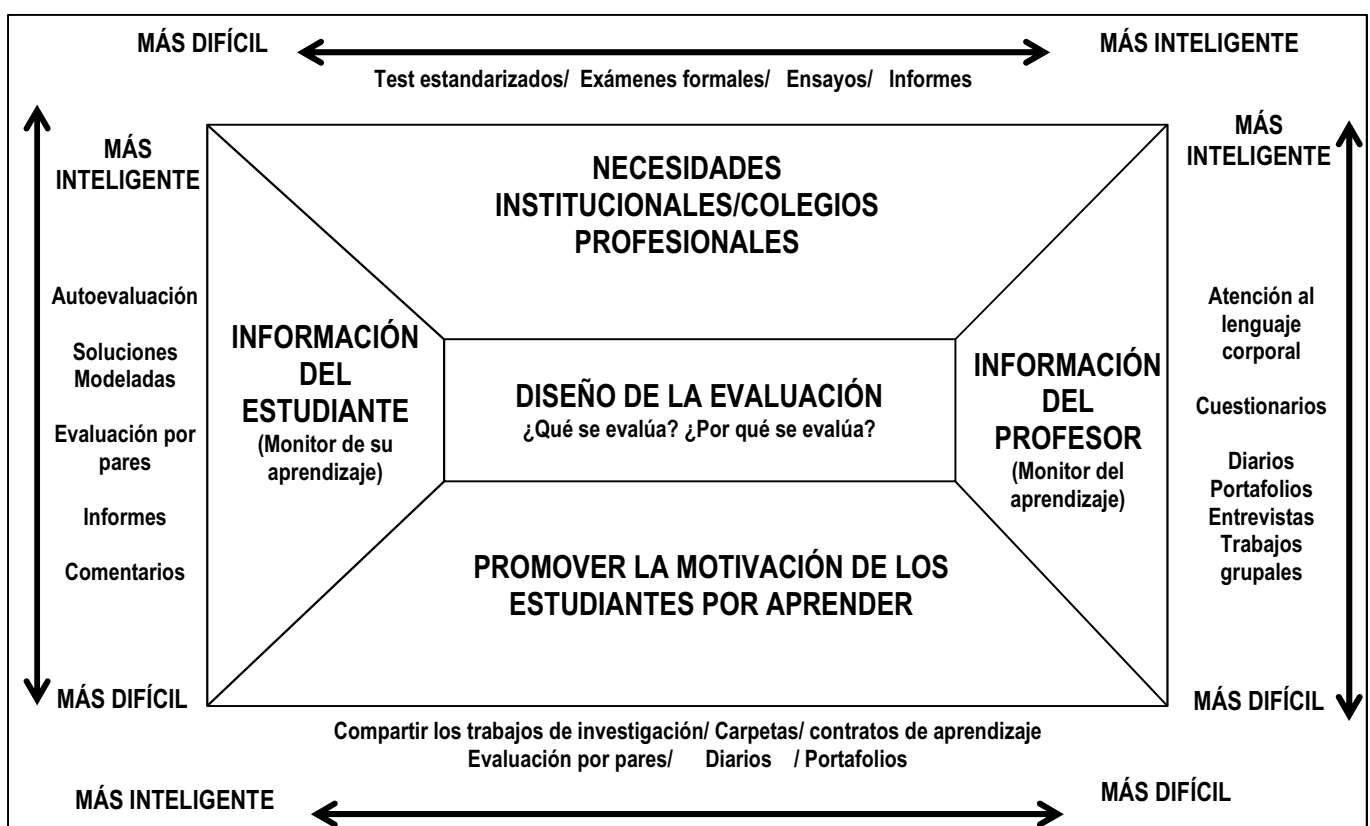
MÁS DIFÍCIL MÁS INTELIGENTE

Test estandarizados/ Exámenes formales/ Ensayos/ Informes

MÁS INTELIGENTE

Autoevaluación

Soluciones Modeladas

Evaluación por pares

Informes

Comentarios

MÁS DIFÍCIL

NECESIDADES INSTITUCIONALES/COLEGIOS PROFESIONALES

INFORMACIÓN DEL ESTUDIANTE (Monitor de su aprendizaje)

DISEÑO DE LA EVALUACIÓN
¿Qué se evalúa? ¿Por qué se evalúa?

INFORMACIÓN DEL PROFESOR (Monitor del aprendizaje)

PROMOVER LA MOTIVACIÓN DE LOS ESTUDIANTES POR APRENDER

MÁS INTELIGENTE

Atención al lenguaje corporal

Cuestionarios

Diarios Portafolios Entrevistas Trabajos grupales

MÁS DIFÍCIL

Compartir los trabajos de investigación/ Carpetas/ contratos de aprendizaje
Evaluación por pares/ Diarios / Portafolios

MÁS INTELIGENTE MÁS DIFÍCIL